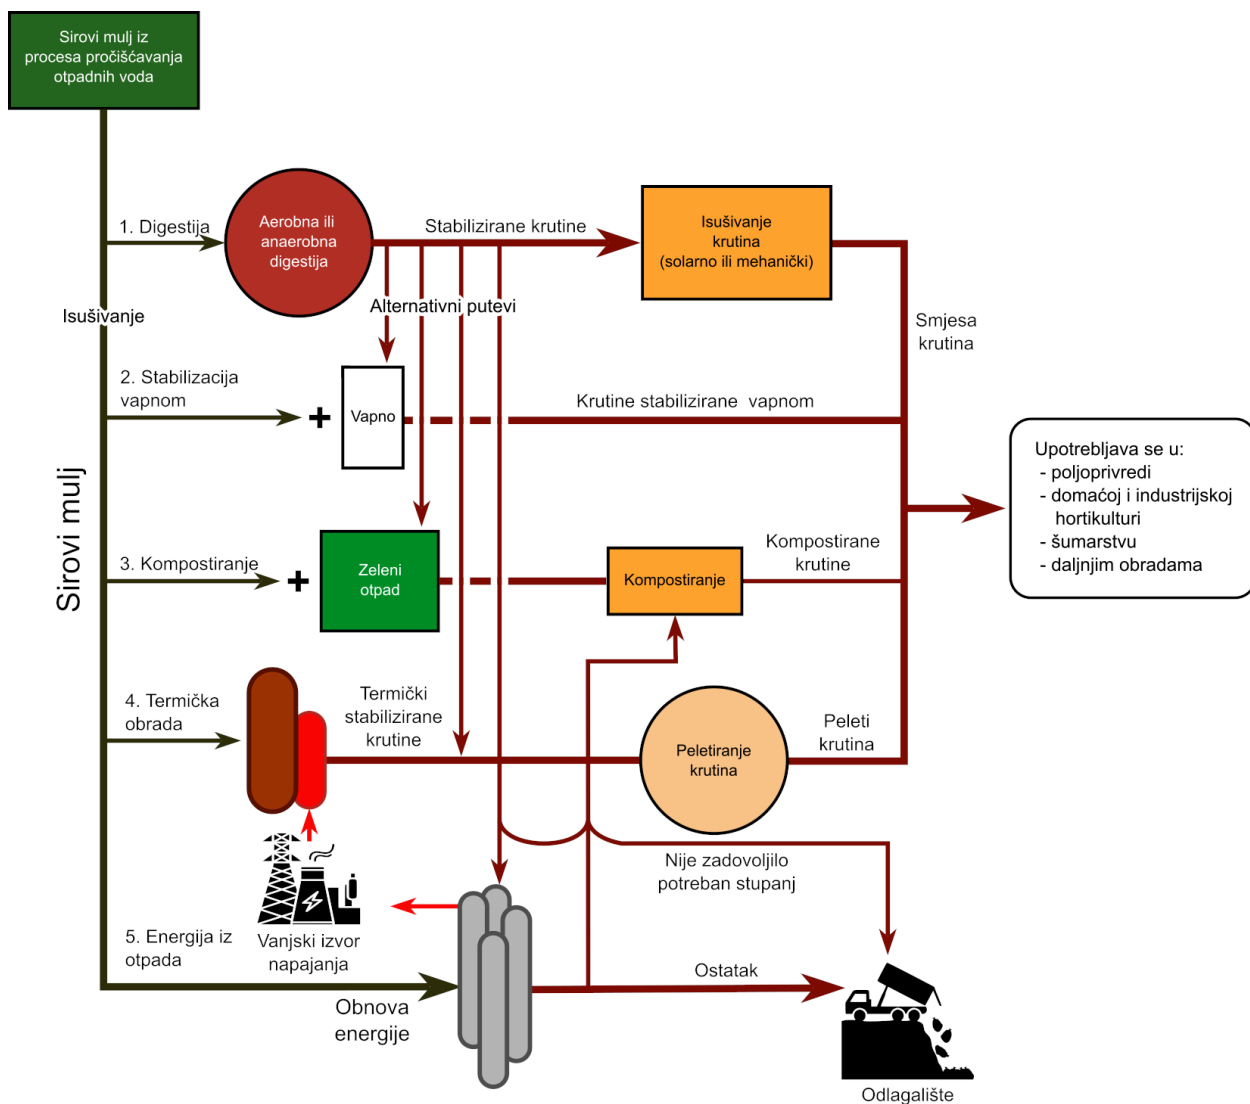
Sirovi mulj iz procesa pročišćavanja otpadnih voda

1. Digestija

Aerobna ili anaerobna digestija

Stabilizirane krutine

Isušivanje krutina (solarno ili mehanički)

Alternativni putevi

Isušivanje

Smjesa krutina

2. Stabilizacija vapnom

+

Vapno

Krutine stabilizirane vapnom

Upotrebljava se u:
- poljoprivredi
- domaćoj i industrijskoj hortikulturi
- šumarstvu
- daljnjim obradama

Sirovi mulj

3. Kompostiranje

+

Zeleni otpad

Kompostiranje

Kompostirane krutine

4. Termička obrada

Termički stabilizirane krutine

Peletiranje krutina

Peleti krutina

Nije zadovoljilo potreban stupanj

5. Energija iz otpada

Vanjski izvor napajanja

Ostatak

Obnova energije

Odlagalište